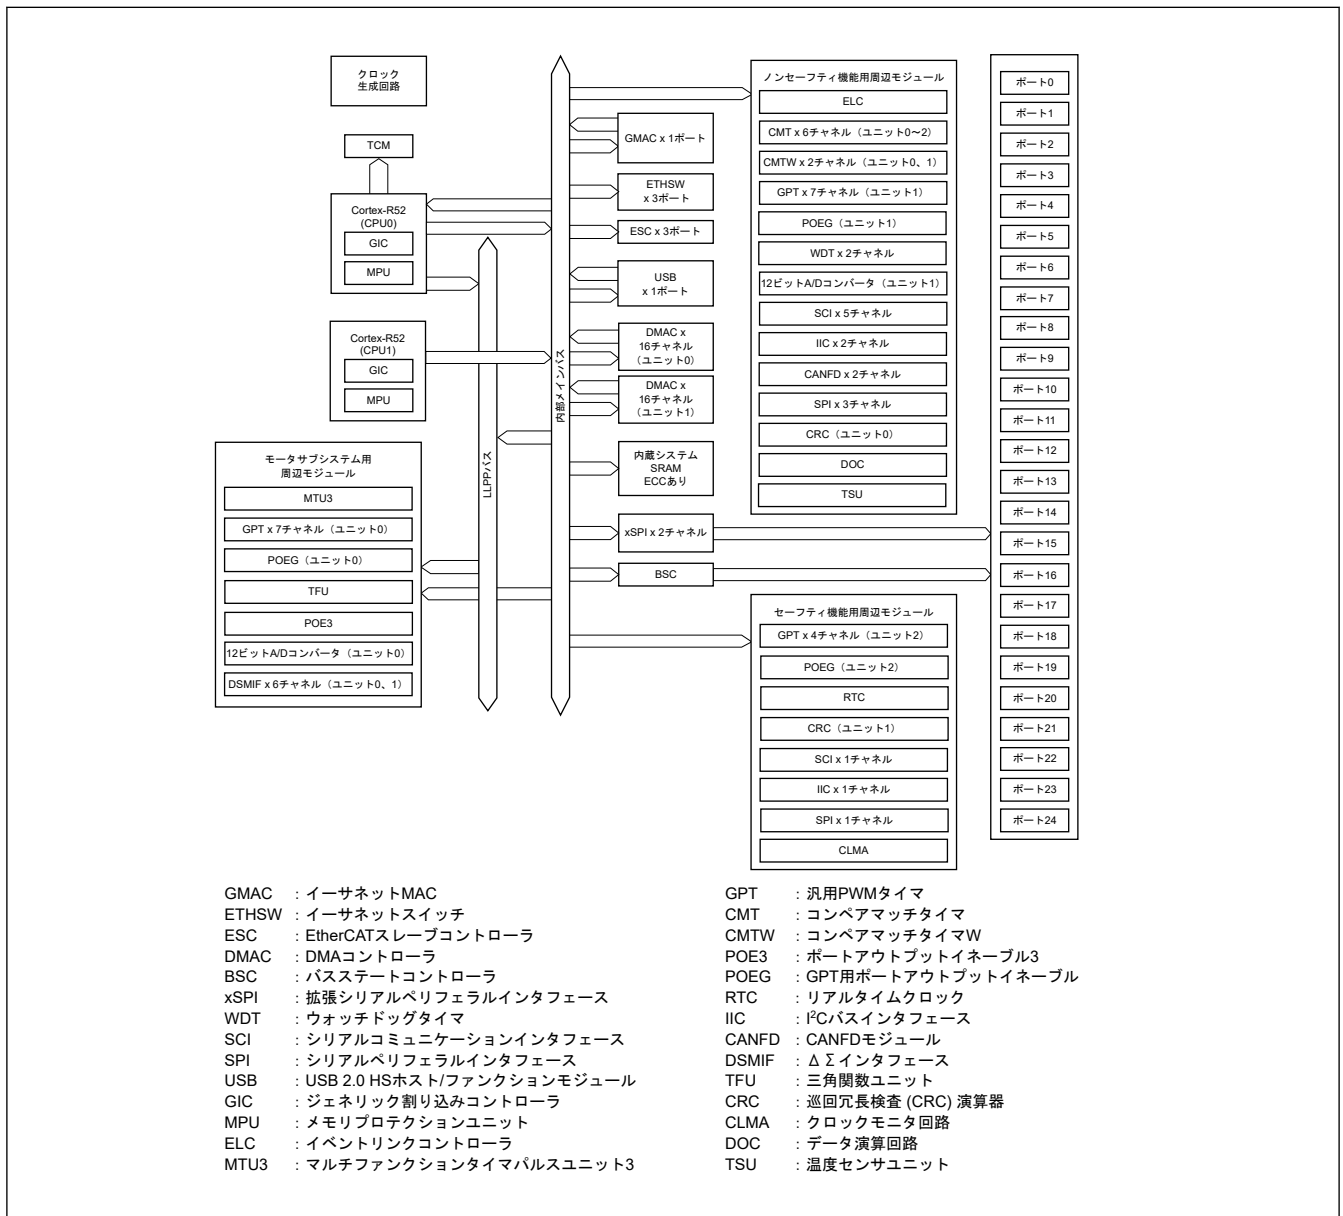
クロック
生成回路

TCM

Cortex-R52
(CPU0)
GIC
MPU

Cortex-R52
(CPU1)
GIC
MPU

モータサブシステム用
周辺モジュール
MTU3
GPT x 7チャネル（ユニット0）
POEG（ユニット0）
TFU
POE3
12ビットA/Dコンバータ（ユニット0）
DSMIF x 6チャネル（ユニット0、1）

LLPPバス

内部メインバス

GMAC x 1ポート
ETHSW
x 3ポート
ESC x 3ポート
USB
x 1ポート
DMAC x
16チャネル
（ユニット0）
DMAC x
16チャネル
（ユニット1）
内蔵システム
SRAM
ECCあり
xSPI x 2チャネル
BSC

ノンセーフティ機能用周辺モジュール
ELC
CMT x 6チャネル（ユニット0~2）
CMTW x 2チャネル（ユニット0、1）
GPT x 7チャネル（ユニット1）
POEG（ユニット1）
WDT x 2チャネル
12ビットA/Dコンバータ（ユニット1）
SCI x 5チャネル
IIC x 2チャネル
CANFD x 2チャネル
SPI x 3チャネル
CRC（ユニット0）
DOC
TSU

セーフティ機能用周辺モジュール
GPT x 4チャネル（ユニット2）
POEG（ユニット2）
RTC
CRC（ユニット1）
SCI x 1チャネル
IIC x 1チャネル
SPI x 1チャネル
CLMA

ポート0
ポート1
ポート2
ポート3
ポート4
ポート5
ポート6
ポート7
ポート8
ポート9
ポート10
ポート11
ポート12
ポート13
ポート14
ポート15
ポート16
ポート17
ポート18
ポート19
ポート20
ポート21
ポート22
ポート23
ポート24

GMAC ：イーサネットMAC
ETHSW ：イーサネットスイッチ
ESC ：EtherCATスレーブコントローラ
DMAC ：DMAコントローラ
BSC ：バスステートコントローラ
xSPI ：拡張シリアルペリフェラルインタフェース
WDT ：ウォッチドッグタイマ
SCI ：シリアルコミュニケーションインタフェース
SPI ：シリアルペリフェラルインタフェース
USB ：USB 2.0 HSホスト/ファンクションモジュール
GIC ：ジェネリック割り込みコントローラ
MPU ：メモリプロテクションユニット
ELC ：イベントリンクコントローラ
MTU3 ：マルチファンクションタイマパルスユニット3

GPT ：汎用PWMタイマ
CMT ：コンペアマッチタイマ
CMTW ：コンペアマッチタイマW
POE3 ：ポートアウトプットイネーブル3
POEG ：GPT用ポートアウトプットイネーブル
RTC ：リアルタイムクロック
IIC ：$I^2C$バスインタフェース
CANFD ：CANFDモジュール
DSMIF ：$\Delta\Sigma$インタフェース
TFU ：三角関数ユニット
CRC ：巡回冗長検査 (CRC) 演算器
CLMA ：クロックモニタ回路
DOC ：データ演算回路
TSU ：温度センサユニット